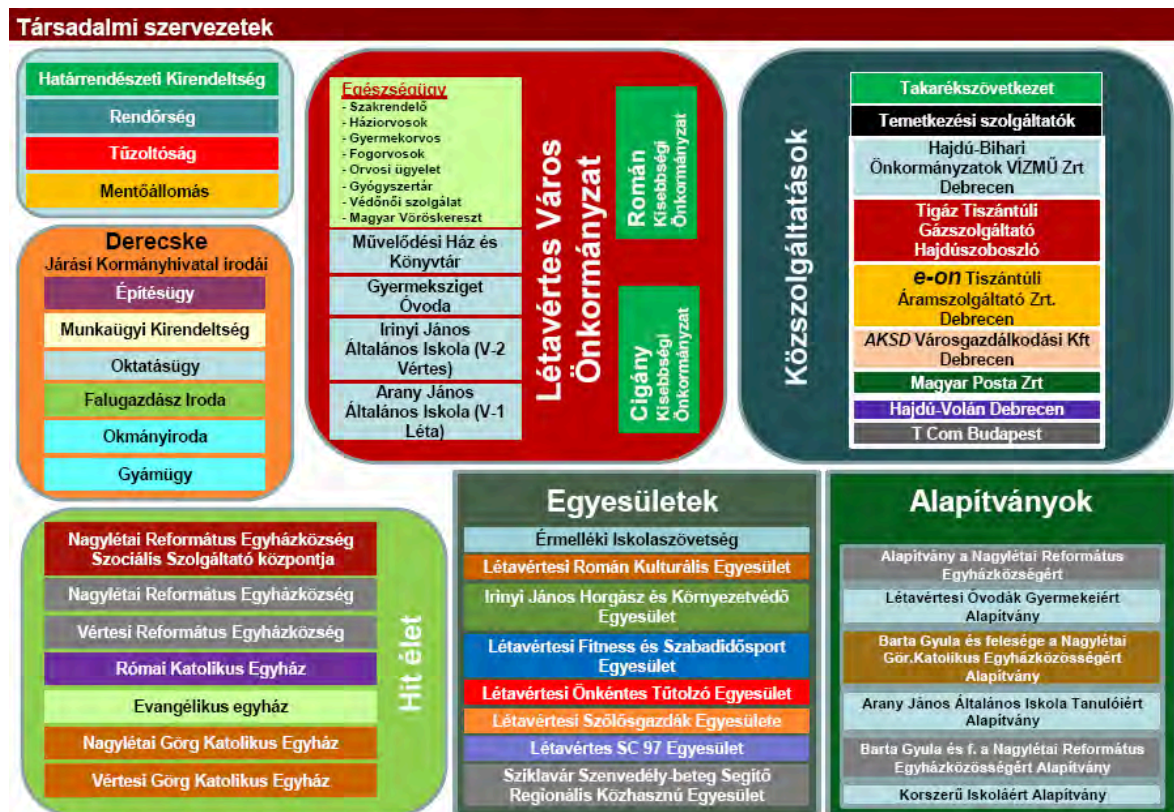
Társadalmi szervezetek

Határrendészeti Kirendeltség
Rendőrség
Tűzoltóság
Mentőállomás

Derecske
Járási Kormányhivatal irodái
Építésügy
Munkaügyi Kirendeltség
Oktatásügy
Falugazdász Iroda
Okmányiroda
Gyámügy

Egészségügy
- Szakrendelő
- Háziorvosok
- Gyermekorvos
- Fogorvosok
- Orvosi ügyelet
- Gyógyszertár
- Védőnői szolgálat
- Magyar Vöröskereszt
Művelődési Ház és Könyvtár
Gyermeksziget Óvoda
Irinyi János Általános Iskola (V-2 Vértes)
Arany János Általános Iskola (V-1 Léta)

Létavértes Város Önkormányzat

Román Kisebbségi Önkormányzat
Cigány Kisebbségi Önkormányzat

Közszolgáltatások
Takarékszövetkezet
Temetkezési szolgáltatók
Hajdú-Bihari Önkormányzatok VÍZMŰ Zrt Debrecen
Tigáz Tiszántúli Gázszolgáltató Hajdúszoboszló
e-on Tiszántúli Áramszolgáltató Zrt. Debrecen
AKSD Városgazdálkodási Kft Debrecen
Magyar Posta Zrt
Hajdú-Volán Debrecen
T Com Budapest

Hit élet
Nagylétai Református Egyházközség Szociális Szolgáltató központja
Nagylétai Református Egyházközség
Vértesi Református Egyházközség
Római Katolikus Egyház
Evangélikus egyház
Nagylétai Görg Katolikus Egyház
Vértesi Görg Katolikus Egyház

Egyesületek
Érmelléki Iskolaszövetség
Létavértesi Román Kulturális Egyesület
Irinyi János Horgász és Környezetvédő Egyesület
Létavértesi Fitness és Szabadidősport Egyesület
Létavértesi Önkéntes Tűzoltó Egyesület
Létavértesi Szőlősgazdák Egyesülete
Létavértes SC 97 Egyesület
Sziklavár Szenvedély-beteg Segítő Regionális Közhasznú Egyesület

Alapítványok
Alapítvány a Nagylétai Református Egyházközségért
Létavértesi Óvodák Gyermekeiért Alapítvány
Barta Gyula és felesége a Nagylétai Gör.Katolikus Egyházközösségért Alapítvány
Arany János Általános Iskola Tanulóiért Alapítvány
Barta Gyula és f. a Nagylétai Református Egyházközösségért Alapítvány
Korszerű Iskoláért Alapítvány